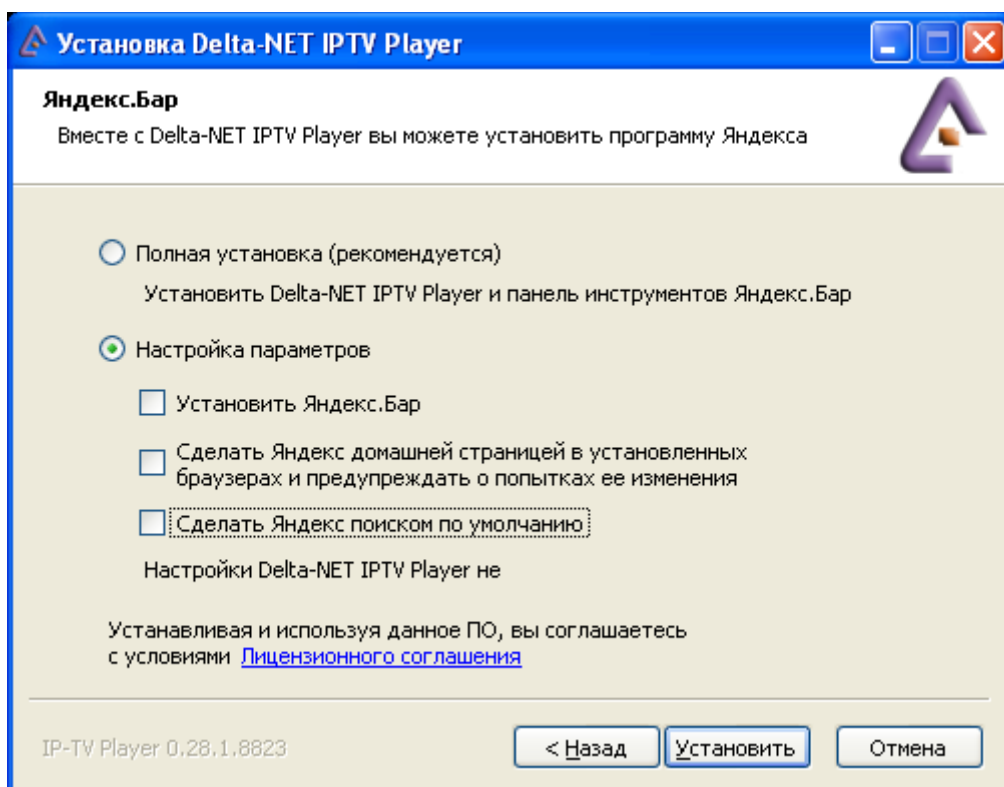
Установка Delta-NET IPTV Player

Яндекс.Бар

Вместе с Delta-NET IPTV Player вы можете установить программу Яндекса

Полная установка (рекомендуется)

Установить Delta-NET IPTV Player и панель инструментов Яндекс.Бар

Настройка параметров

Установить Яндекс.Бар

Сделать Яндекс домашней страницей в установленных браузерах и предупреждать о попытках ее изменения

Сделать Яндекс поиском по умолчанию

Настройки Delta-NET IPTV Player не

Устанавливая и используя данное ПО, вы соглашаетесь с условиями Лицензионного соглашения

IP-TV Player 0.28.1.8823

< Назад

Установить

Отмена